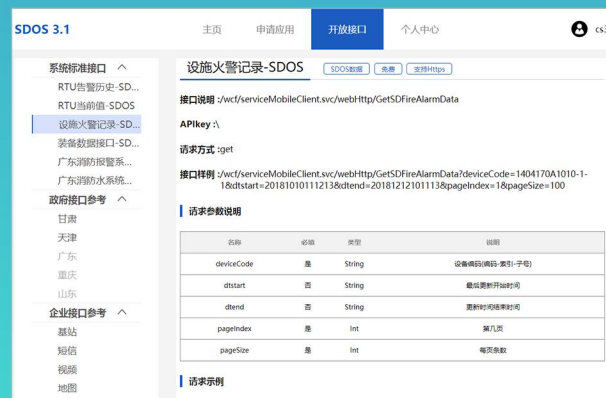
SDOS 3.1

主页 申请应用 开放接口 个人中心

cs

系统标准接口
RTU告警历史-SD...
RTU当前值-SDOS
设施火警记录-SD...
装备数据接口-SD...
广东消防报警系...
广东消防水系统...
政府接口参考
甘肃
天津
广东
重庆
山东
企业接口参考
基站
短信
视频
地图

设施火警记录-SDOS SDOS数据 免费 支持Https

接口说明 :/wcf/serviceMobileClient.svc/webHttp/GetSDFireAlarmData

APIkey :\

请求方式 :get

接口样例 :/wcf/serviceMobileClient.svc/webHttp/GetSDFireAlarmData?deviceCode=1404170A1010-1-1&dtstart=20181010111213&dtend=20181212101113&pageIndex=1&pageSize=100

请求参数说明

| 名称 | 必填 | 类型 | 说明 |
|---|---|---|---|
| deviceCode | 是 | String | 设备编码(编码-索引-子号) |
| dtstart | 否 | String | 最后更新开始时间 |
| dtend | 否 | String | 更新时间结束时间 |
| pageIndex | 是 | Int | 第几页 |
| pageSize | 是 | Int | 每页条数 |

请求示例